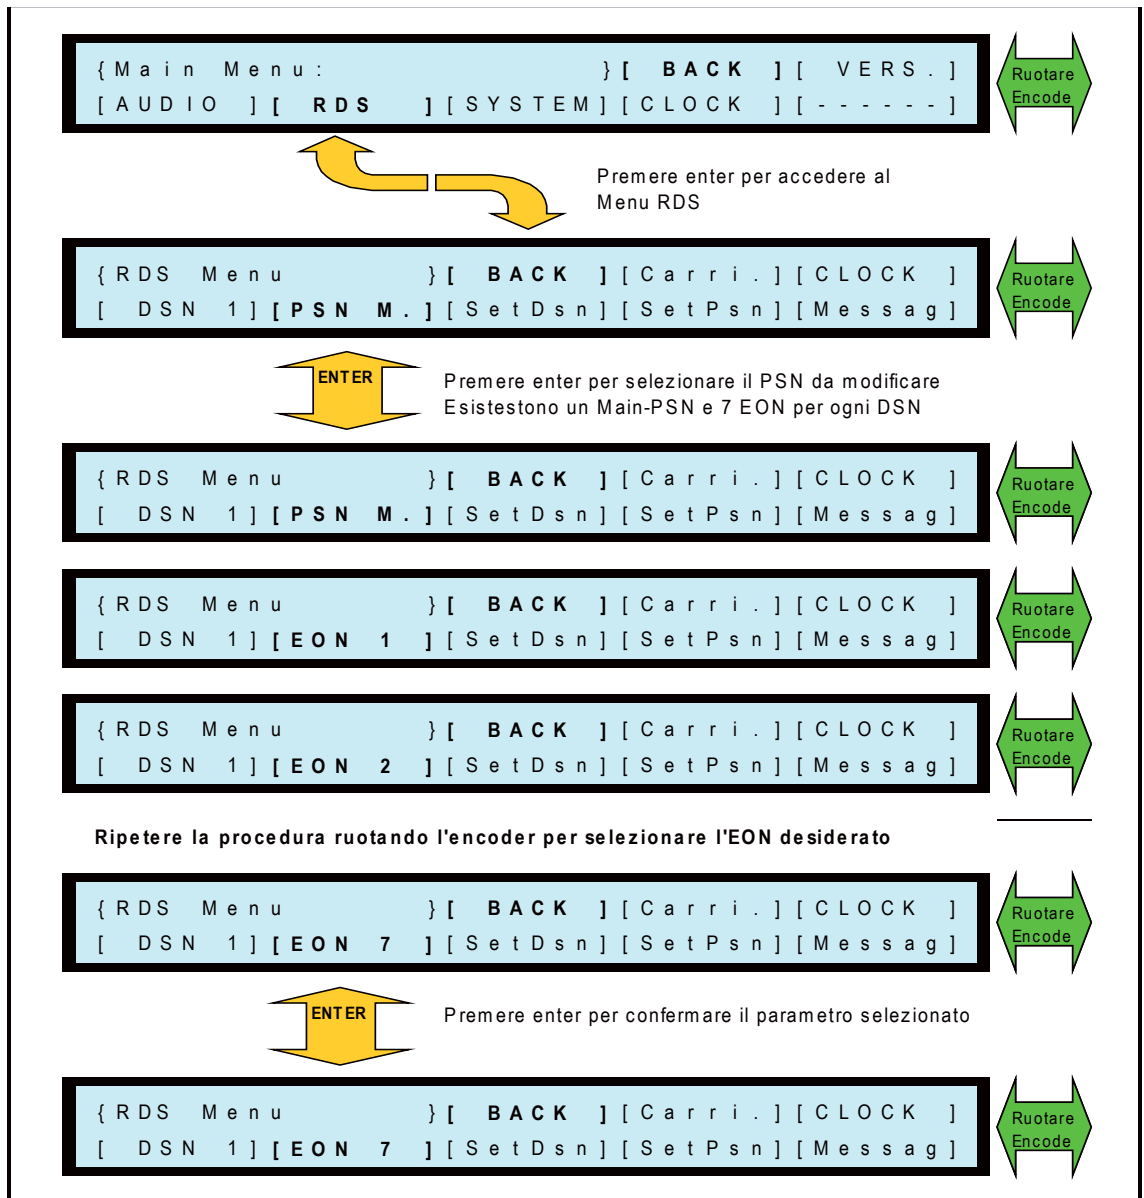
{Main Menu: }[ BACK ][ VERS.]
[AUDIO ][ RDS ][SYSTEM][CLOCK ][------]

Ruotare Encode

Premere enter per accedere al Menu RDS

{RDS Menu }[ BACK ][Carri.][CLOCK ]
[ DSN 1][PSN M.][SetDsn][SetPsn][Messag]

Ruotare Encode

ENTER

Premere enter per selezionare il PSN da modificare
Esistestono un Main-PSN e 7 EON per ogni DSN

{RDS Menu }[ BACK ][Carri.][CLOCK ]
[ DSN 1][PSN M.][SetDsn][SetPsn][Messag]

Ruotare Encode

{RDS Menu }[ BACK ][Carri.][CLOCK ]
[ DSN 1][EON 1 ][SetDsn][SetPsn][Messag]

Ruotare Encode

{RDS Menu }[ BACK ][Carri.][CLOCK ]
[ DSN 1][EON 2 ][SetDsn][SetPsn][Messag]

Ruotare Encode

Ripetere la procedura ruotando l'encoder per selezionare l'EON desiderato

{RDS Menu }[ BACK ][Carri.][CLOCK ]
[ DSN 1][EON 7 ][SetDsn][SetPsn][Messag]

Ruotare Encode

ENTER

Premere enter per confermare il parametro selezionato

{RDS Menu }[ BACK ][Carri.][CLOCK ]
[ DSN 1][EON 7 ][SetDsn][SetPsn][Messag]

Ruotare Encode